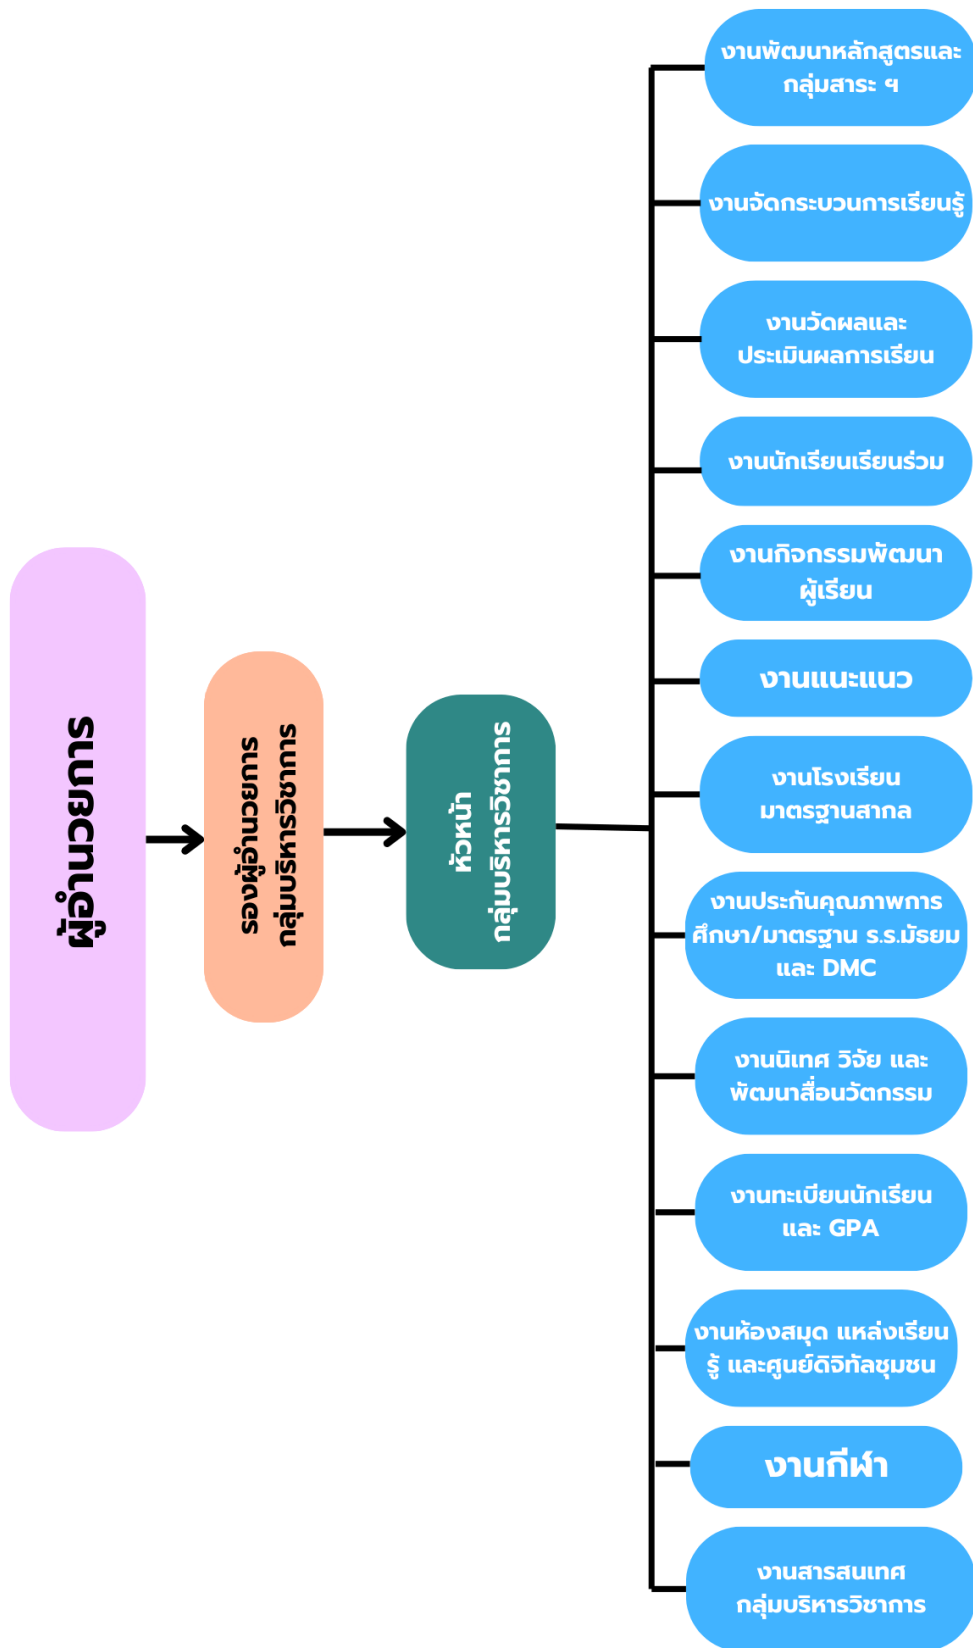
ผู้อำนวยการ

รองผู้อำนวยการ กลุ่มบริหารวิชาการ

หัวหน้า กลุ่มบริหารวิชาการ

งานพัฒนาหลักสูตรและ กลุ่มสาระ ฯ

งานจัดกระบวนการเรียนรู้

งานวัดผลและ ประเมินผลการเรียน

งานนักเรียนเรียนร่วม

งานกิจกรรมพัฒนา ผู้เรียน

งานแนะแนว

งานโรงเรียน มาตรฐานสากล

งานประกันคุณภาพการ ศึกษา/มาตรฐาน ร.ร.มัธยม และ DMC

งานนิเทศ วิจัย และ พัฒนาสื่อนวัตกรรม

งานทะเบียนนักเรียน และ GPA

งานห้องสมุด แหล่งเรียนรู้ และศูนย์ดิจิทัลชุมชน

งานกีฬา

งานสารสนเทศ กลุ่มบริหารวิชาการ